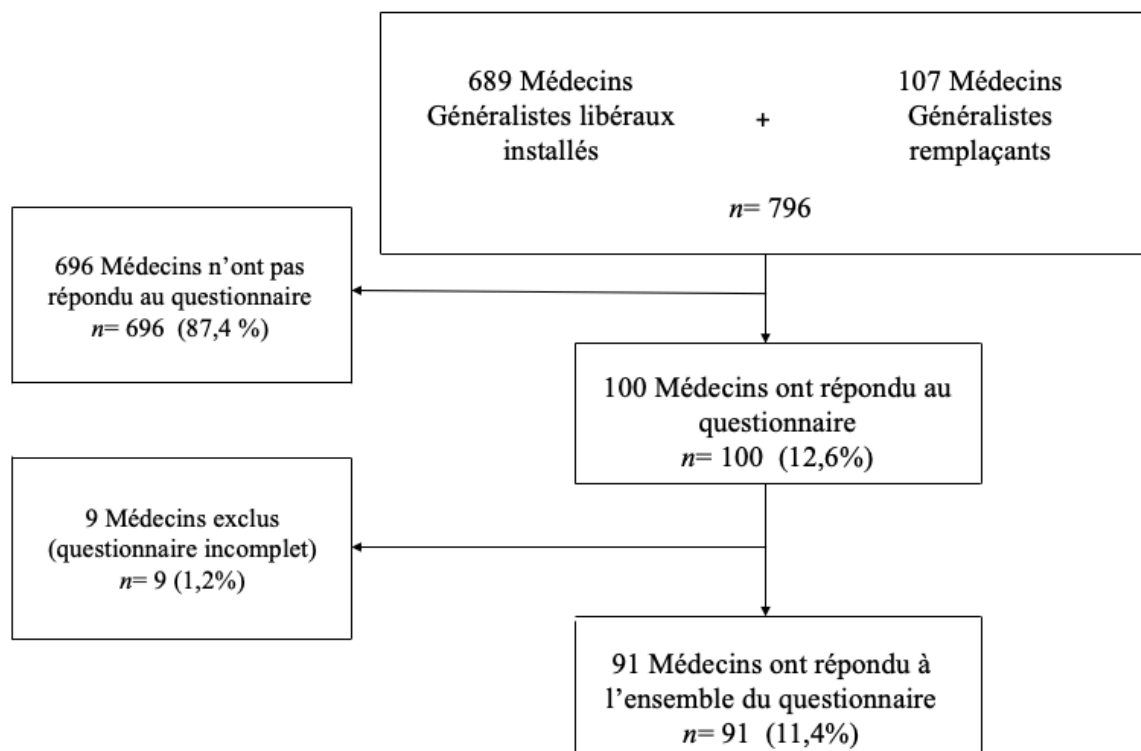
689 Médecins Généralistes libéraux installés

+

107 Médecins Généralistes remplaçants

$n$= 796

696 Médecins n'ont pas répondu au questionnaire
$n$= 696 (87,4 %)

100 Médecins ont répondu au questionnaire
$n$= 100 (12,6%)

9 Médecins exclus (questionnaire incomplet)
$n$= 9 (1,2%)

91 Médecins ont répondu à l'ensemble du questionnaire
$n$= 91 (11,4%)